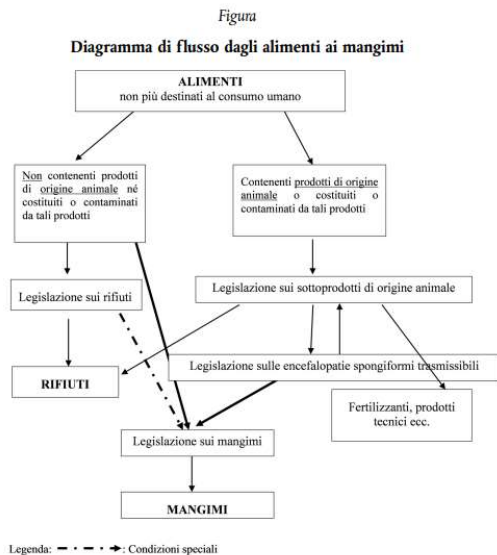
Figura

Diagramma di flusso dagli alimenti ai mangimi

ALIMENTI
non più destinati al consumo umano

Non contenenti prodotti di origine animale né costituiti o contaminati da tali prodotti

Contenenti prodotti di origine animale o costituiti o contaminati da tali prodotti

Legislazione sui rifiuti

Legislazione sui sottoprodotti di origine animale

Legislazione sulle encefalopatie spongiformi trasmissibili

RIFIUTI

Fertilizzanti, prodotti tecnici ecc.

Legislazione sui mangimi

MANGIMI

Legenda: : Condizioni speciali